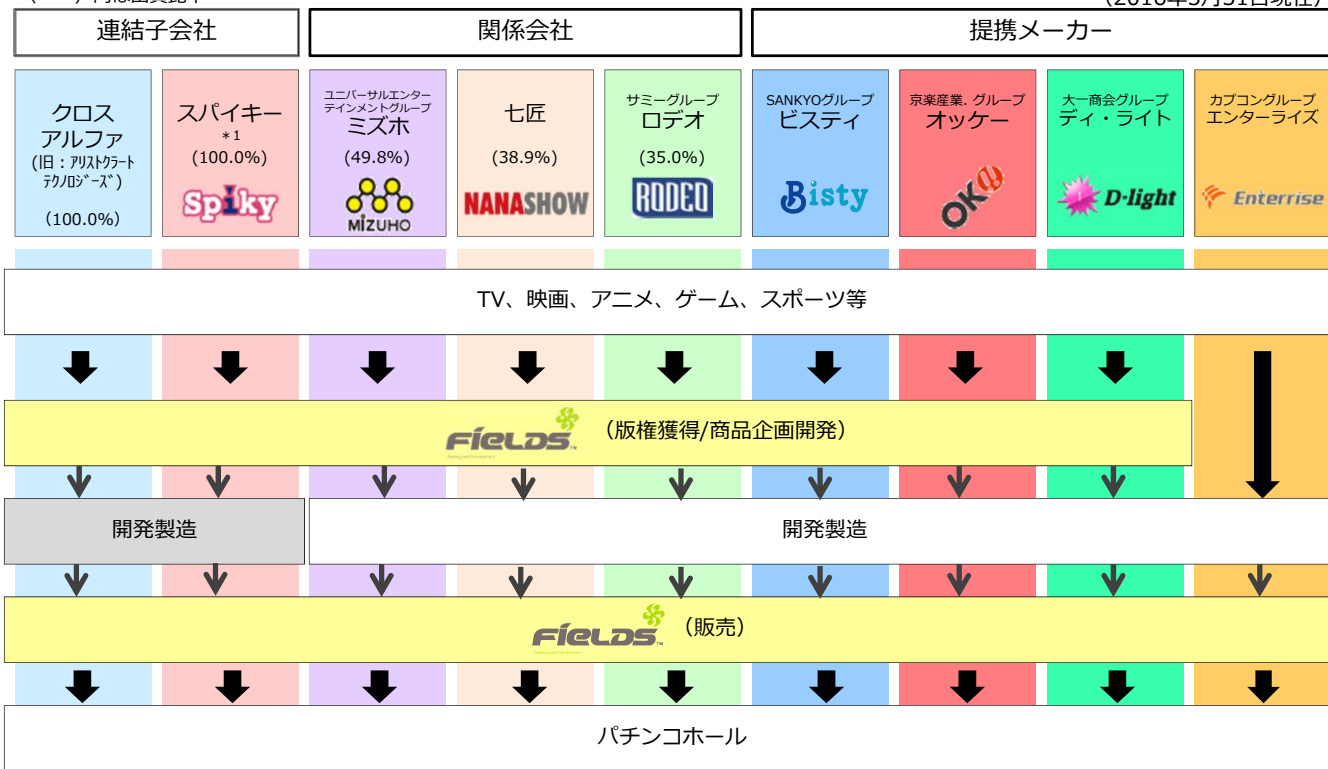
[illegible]

(2016年3月31日現在)

| 連結子会社 | | 関係会社 | | | 提携メーカー | | | |
|---|---|---|---|---|---|---|---|---|
| クロスアルファ (旧：アリストクラートテクノロジーズ) (100.0%) | スパイキー *1 (100.0%) Spiky | ユニバーサルエンターテインメントグループ ミズホ (49.8%) MIZUHO | 七匠 (38.9%) NANASHOW | サミーグループ ロデオ (35.0%) RODEO | SANKYOグループ ビスティ Bisty | 京楽産業. グループ オッケー OK | 大一商会グループ ディ・ライト D-light | カプコングループ エンターライズ Enterrise |

TV、映画、アニメ、ゲーム、スポーツ等

FiELDS （版権獲得/商品企画開発）

開発製造

開発製造

FiELDS （販売）

パチンコホール